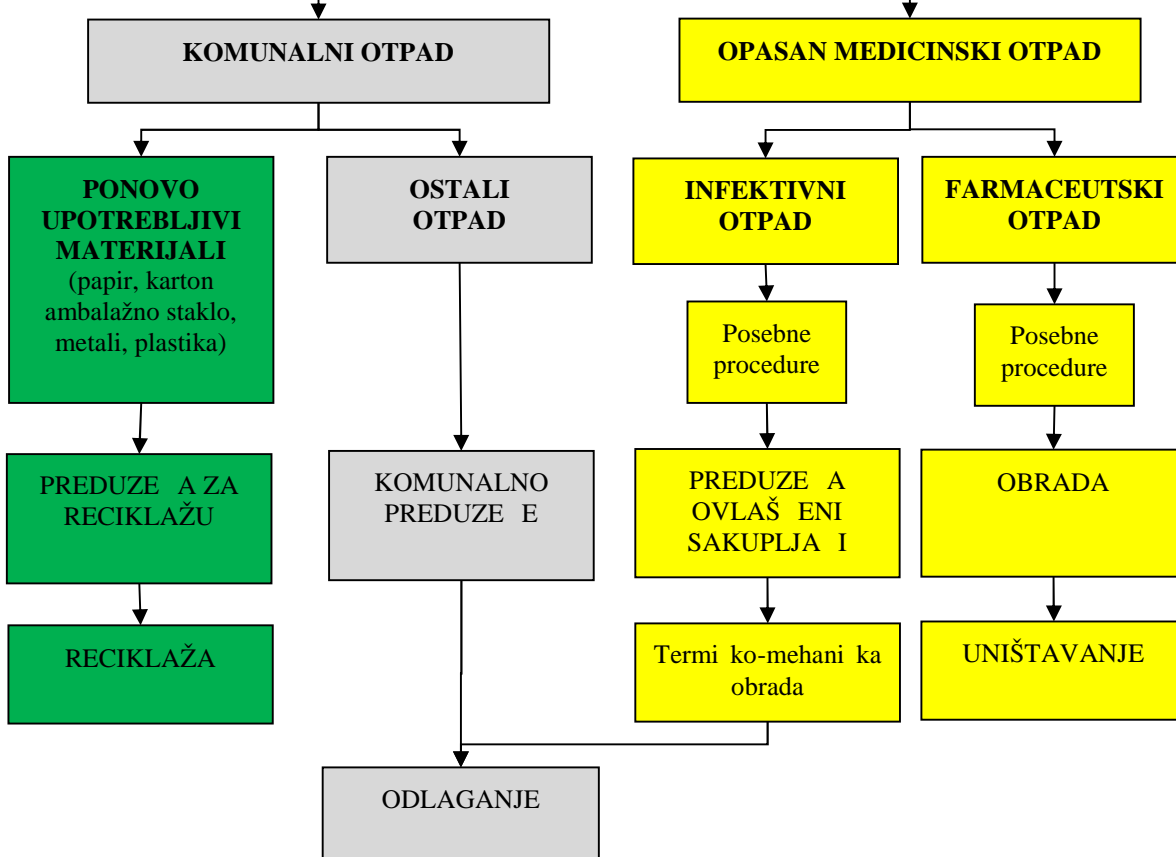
KOMUNALNI OTPAD

OPASAN MEDICINSKI OTPAD

PONOVO UPOTREBLJIVI MATERIJALI (papir, karton ambalažno staklo, metali, plastika)

OSTALI OTPAD

INFEKTIVNI OTPAD

FARMACEUTSKI OTPAD

Posebne procedure

Posebne procedure

PREDUZE A ZA RECIKLAŽU

KOMUNALNO PREDUZE E

PREDUZE A OVLAŠ ENI SAKUPLJA I

OBRADA

RECIKLAŽA

Termi ko-mehani ka obrada

UNIŠTAVANJE

ODLAGANJE